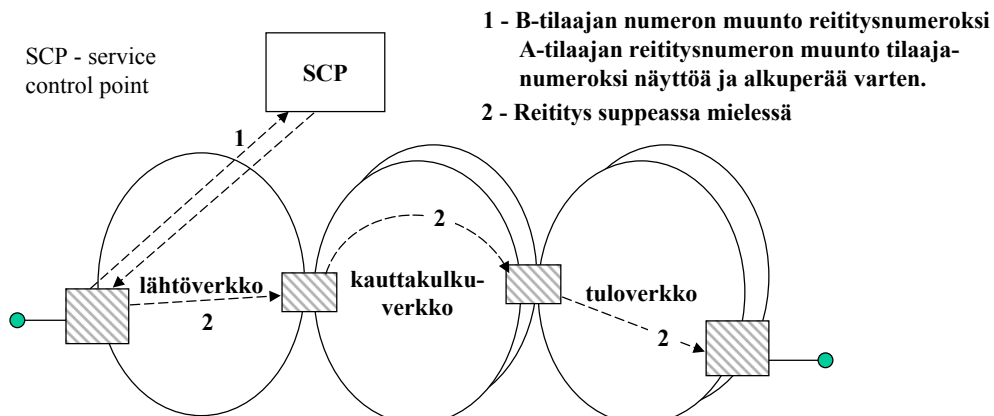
SCP - service control point

SCP

1 - B-tilaajan numeron muunto reititysnumeroksi
A-tilaajan reititysnumeron muunto tilaajanumeroksi näyttöä ja alkuperää varten.

2 - Reititys suppeassa mielessä

1

2

lähtöverkko

2

kauttakulkuverkko

tuloverkko

2